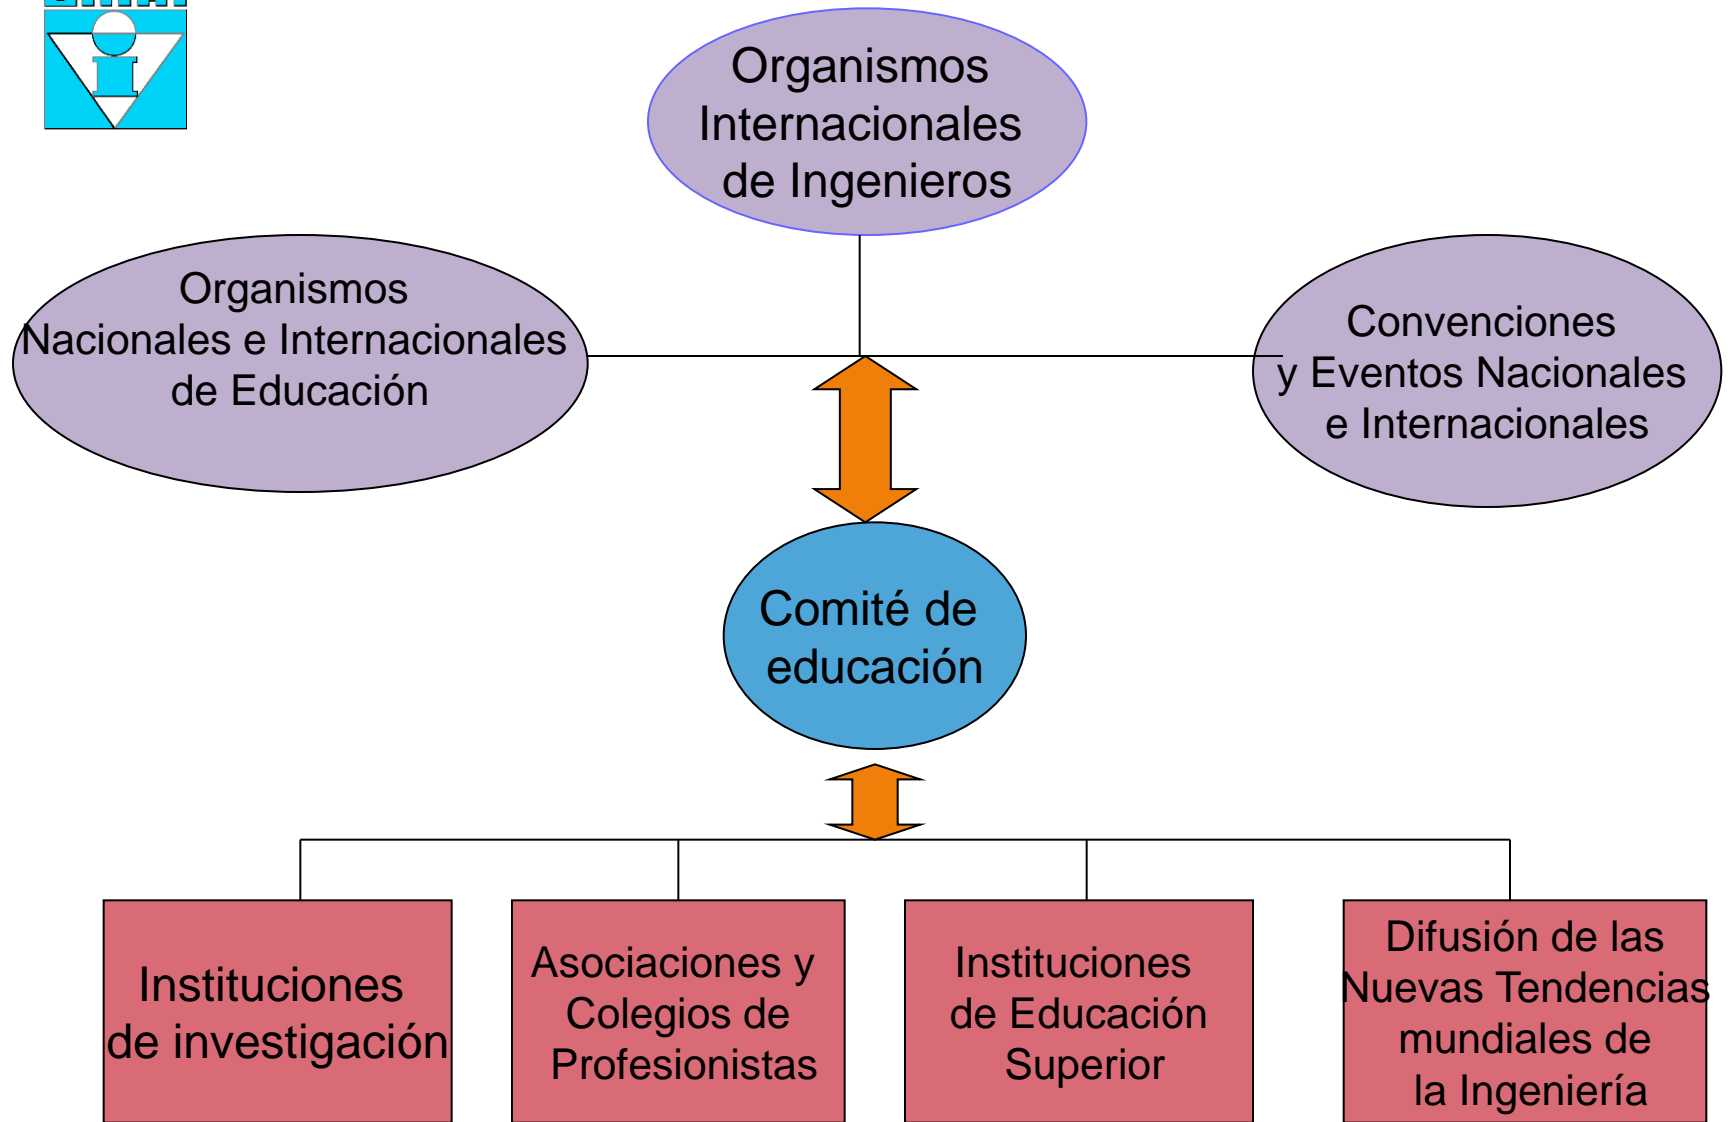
Organismos Internacionales de Ingenieros

Organismos Nacionales e Internacionales de Educación

Convenciones y Eventos Nacionales e Internacionales

Comité de educación

Instituciones de investigación

Asociaciones y Colegios de Profesionistas

Instituciones de Educación Superior

Difusión de las Nuevas Tendencias mundiales de la Ingeniería